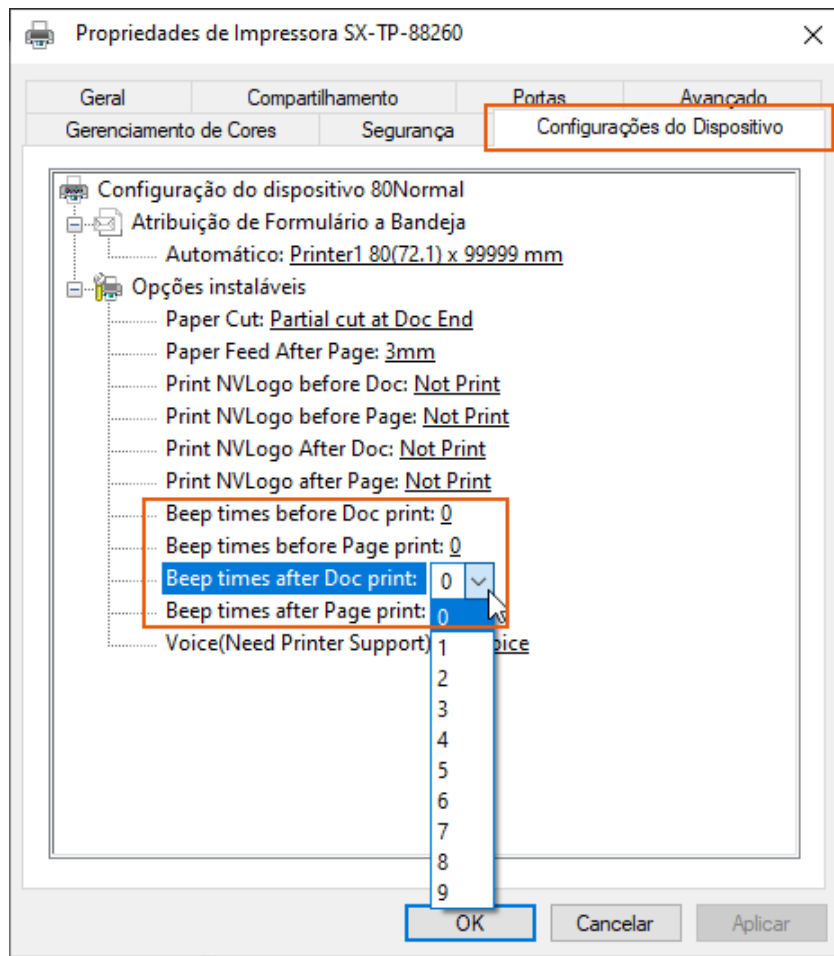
Propriedades de Impressora SX-TP-88260

Geral
Compartilhamento
Portas
Avançado
Gerenciamento de Cores
Segurança
Configurações do Dispositivo

Configuração do dispositivo 80Normal
Atribuição de Formulário a Bandeja
Automático: Printer1 80(72.1) x 99999 mm
Opções instaláveis
Paper Cut: Partial cut at Doc End
Paper Feed After Page: 3mm
Print NVLogo before Doc: Not Print
Print NVLogo before Page: Not Print
Print NVLogo After Doc: Not Print
Print NVLogo after Page: Not Print
Beep times before Doc print: 0
Beep times before Page print: 0
Beep times after Doc print: 0
Beep times after Page print:
Voice(Need Printer Support) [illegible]oice

0
1
2
3
4
5
6
7
8
9

OK
Cancelar
Aplicar